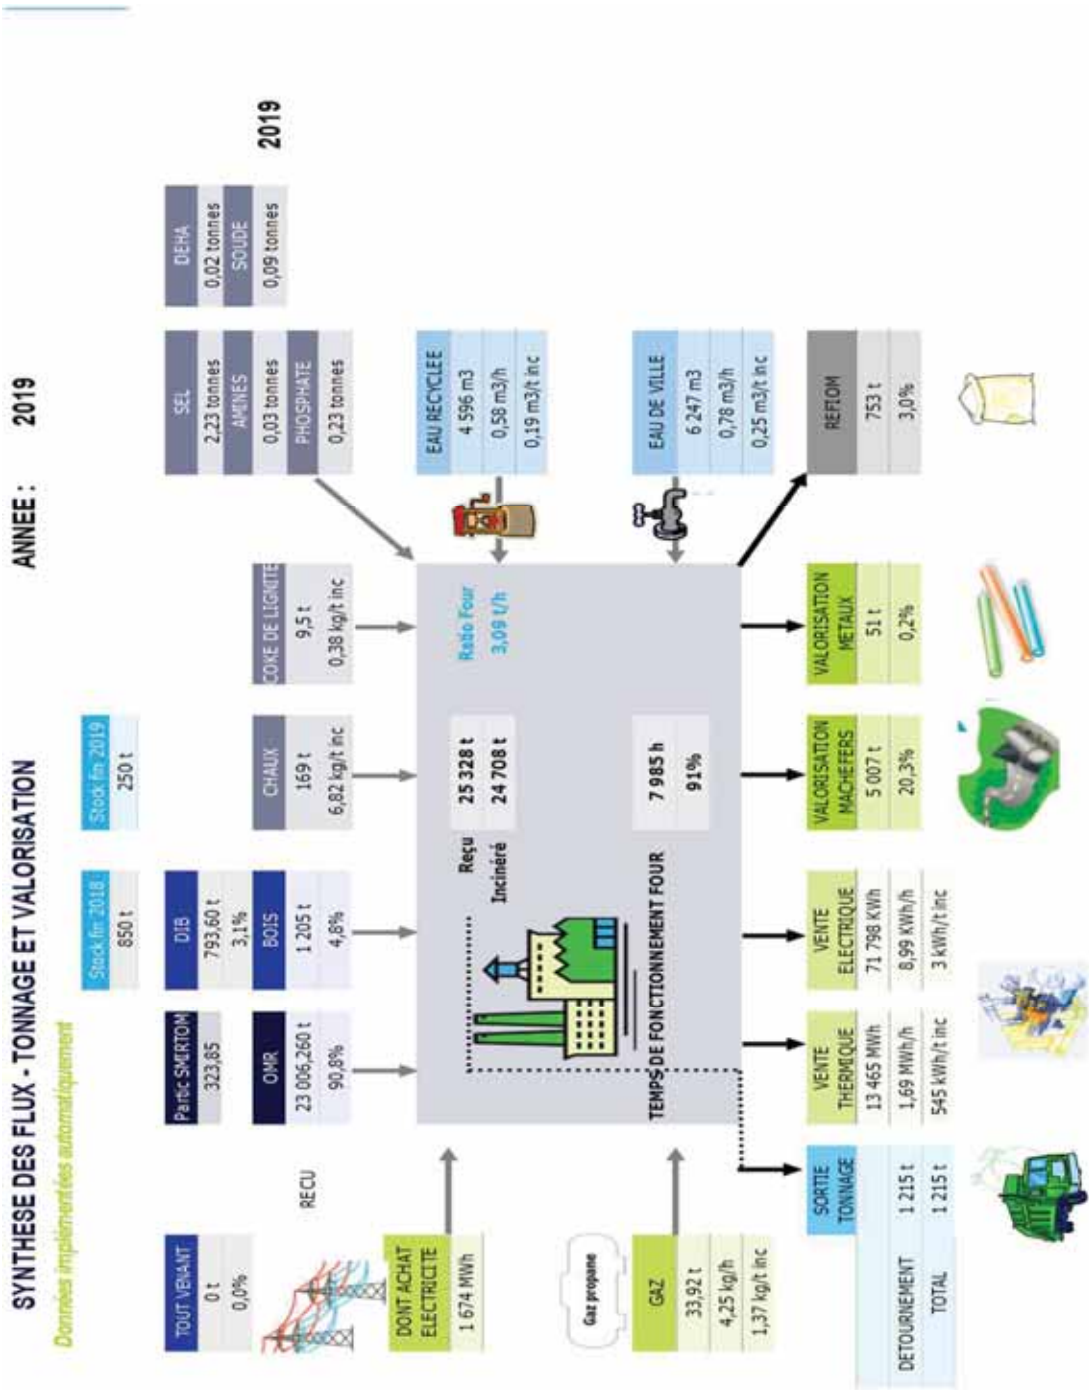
SYNTHESE DES FLUX - TONNAGE ET VALORISATION

Données implémentées automatiquement

ANNEE : 2019

2019

Stock fin 2018
850 t

Stock fin 2019
250 t

TOUT VENANT
0 t
0,0%

Partic SMERTOM
323,65

OMR
23 006,260 t
90,8%

DIB
793,60 t
3,1%

BOIS
1 205 t
4,8%

CHAUX
169 t
6,82 kg/t inc

COKE DE LIGNITE
9,5 t
0,38 kg/t inc

SEL
2,23 tonnes

AMINES
0,03 tonnes

PHOSPHATE
0,23 tonnes

DEHA
0,02 tonnes

SOUDE
0,09 tonnes

EAU RECYCLEE
4 596 m3
0,58 m3/h
0,19 m3/t inc

EAU DE VILLE
6 247 m3
0,78 m3/h
0,25 m3/t inc

RECU

DONT ACHAT ELECTRICITE
1 674 MWh

Gaz propane

GAZ
33,92 t
4,25 kg/h
1,37 kg/t inc

Reçu 25 328 t
Incinéré 24 708 t

Ratio Four
3,09 t/h

TEMPS DE FONCTIONNEMENT FOUR
7 985 h
91%

REFIOM
753 t
3,0%

VALORISATION METAUX
51 t
0,2%

VALORISATION MACHEFERS
5 007 t
20,3%

VENTE ELECTRIQUE
71 798 KWh
8,99 KWh/h
3 kWh/t inc

VENTE THERMIQUE
13 465 MWh
1,69 MWh/h
545 kWh/t inc

SORTIE TONNAGE
DETOURNEMENT 1 215 t
TOTAL 1 215 t